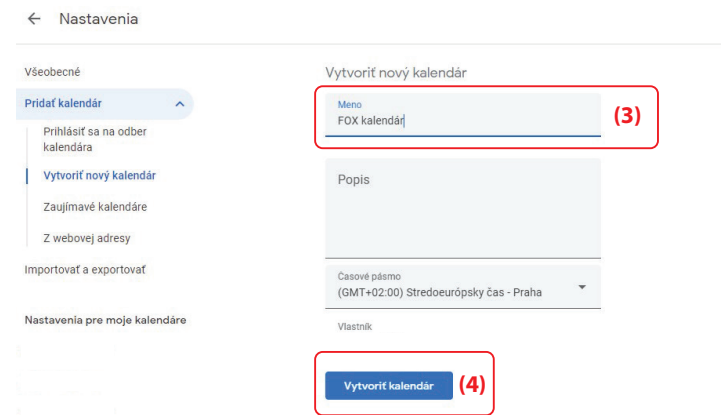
← Nastavenia

Všeobecné

Pridať kalendár

Prihlásiť sa na odber kalendára

Vytvoriť nový kalendár

Zaujímavé kalendáre

Z webovej adresy

Importovať a exportovať

Nastavenia pre moje kalendáre

Vytvoriť nový kalendár

Meno

FOX kalendár

(3)

Popis

Časové pásmo

(GMT+02:00) Stredoeurópsky čas - Praha

Vlastník

Vytvoriť kalendár

(4)